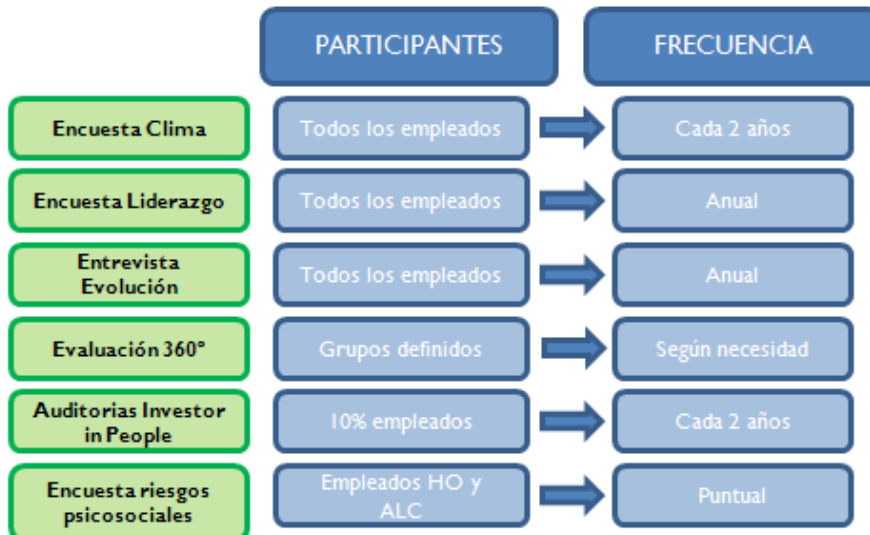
| | PARTICIPANTES | FRECUENCIA |
|---|---|---|
| Encuesta Clima | Todos los empleados | Cada 2 años |
| Encuesta Liderazgo | Todos los empleados | Anual |
| Entrevista Evolución | Todos los empleados | Anual |
| Evaluación 360° | Grupos definidos | Según necesidad |
| Auditorias Investor in People | 10% empleados | Cada 2 años |
| Encuesta riesgos psicosociales | Empleados HO y ALC | Puntual |